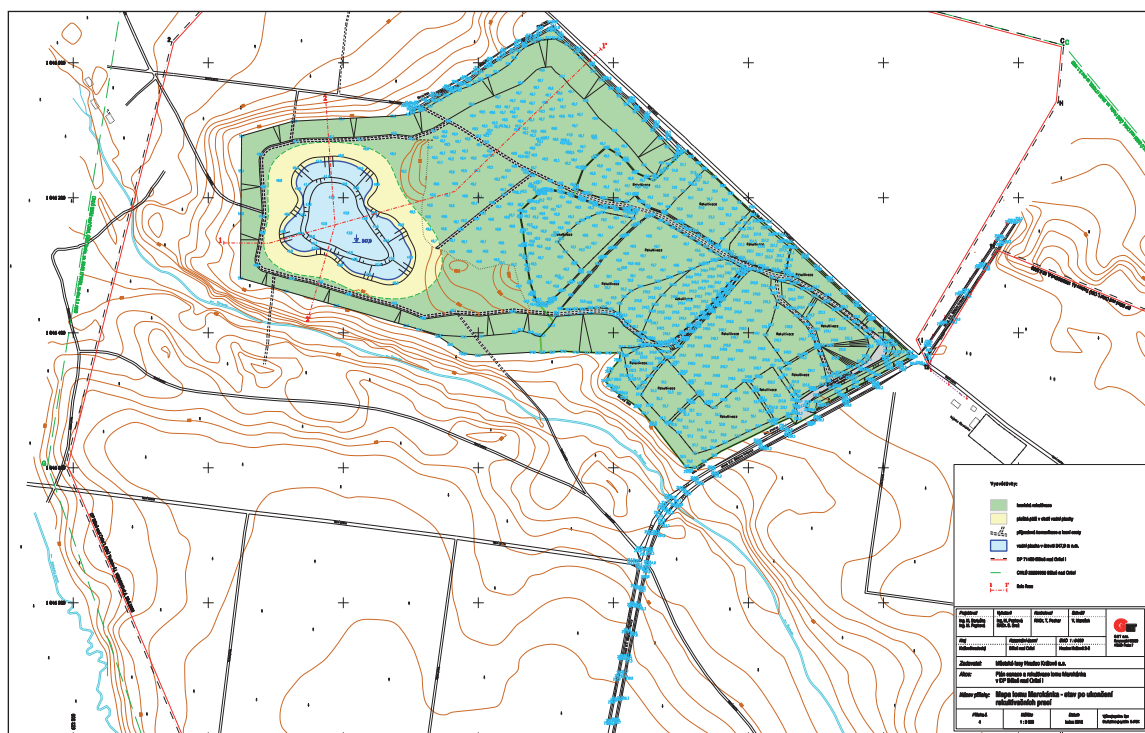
Vysvětlivky:

lesnická rekultivace

přechodná zóna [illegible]

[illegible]

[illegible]

DP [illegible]

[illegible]

Řez

| Projektant | Vyhotovil | Kontroloval | Schválil |
|---|---|---|---|
| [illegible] | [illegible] | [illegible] | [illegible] |

Zadavatel: Městské lesy Hradec Králové a.s.

Akce: Plán sanace a rekultivace lomu Marokánka v DP Bílé nad Orlicí I

Název přílohy: Mapa lomu Marokánka - stav po ukončení rekultivačních prací

Příloha č. 4 | Měřítko 1 : 2 000 | Datum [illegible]

Rekultivace

Rekultivace

Rekultivace

Rekultivace

Rekultivace

Rekultivace

Rekultivace

Rekultivace

Rekultivace

Rekultivace

Rekultivace

Rekultivace

Rekultivace

Rekultivace